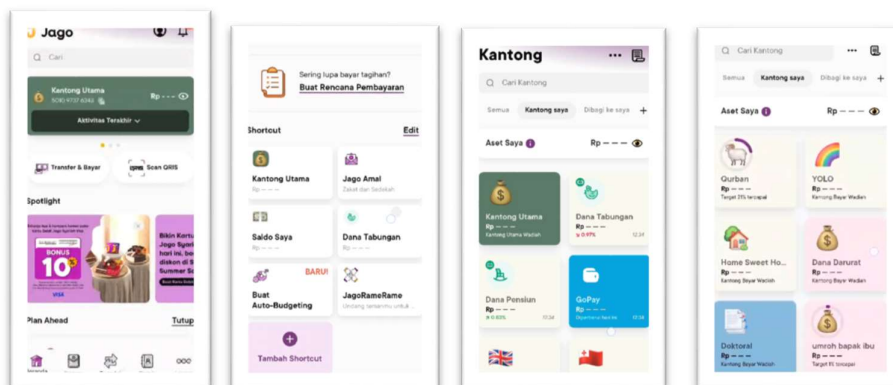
Jago

Cari

Kantong Utama
Rp – – –

Aktivitas Terakhir

Transfer & Bayar
Scan QRIS

Spotlight

BONUS 10%

Bikin Kartu Jago Syariah hari ini, bonus diskon di Summer S

Plan Ahead
Tutup

Sering lupa bayar tagihan?
Buat Rencana Pembayaran

Shortcut
Edit

Kantong Utama
Rp – – –

Jago Amal
Zakat dan Sedekah

Saldo Saya
Rp – – –

Dana Tabungan
Rp – – –

BARU!
Buat Auto-Budgeting

JagoRameRame
Undang temanmu untuk

Tambah Shortcut

Kantong

Cari Kantong

Semua
Kantong saya
Dibagi ke saya

Aset Saya
Rp – – –

Kantong Utama
Rp – – –
Kantong Utama Wadiah

Dana Tabungan
Rp – – –

Dana Pensiun
Rp – – –

GoPay
Rp – – –

Cari Kantong

Semua
Kantong saya
Dibagi ke saya

Aset Saya
Rp – – –

Qurban
Rp – – –
Target 3% tercapai

YOLO
Rp – – –
Kantong Bayar Wadiah

Home Sweet Ho...
Rp – – –
Kantong Bayar Wadiah

Dana Darurat
Rp – – –
Kantong Bayar Wadiah

Doktoral
Rp – – –

umroh bapak ibu
Rp – – –